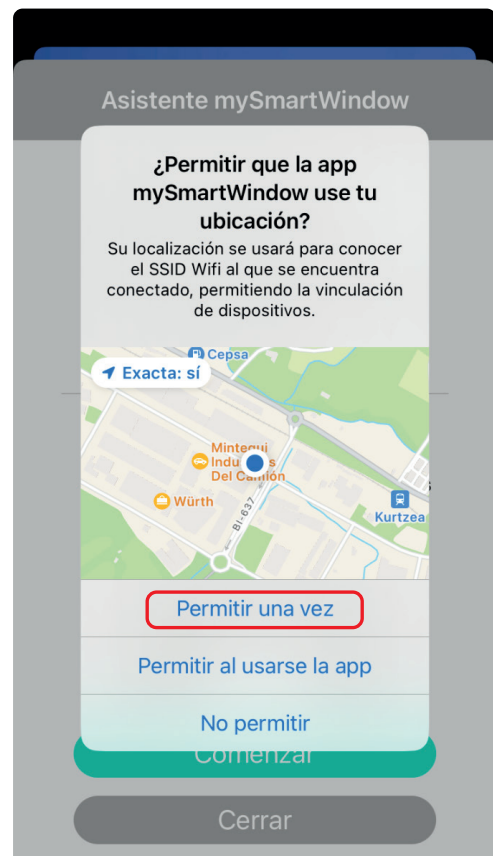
Asistente mySmartWindow

¿Permitir que la app mySmartWindow use tu ubicación?

Su localización se usará para conocer el SSID Wifi al que se encuentra conectado, permitiendo la vinculación de dispositivos.

Cepsa

Exacta: sí

Mintegui Industrias Del Camión

Würth

BI-637

Kurtzea

Permitir una vez

Permitir al usarse la app

No permitir

Comenzar

Cerrar